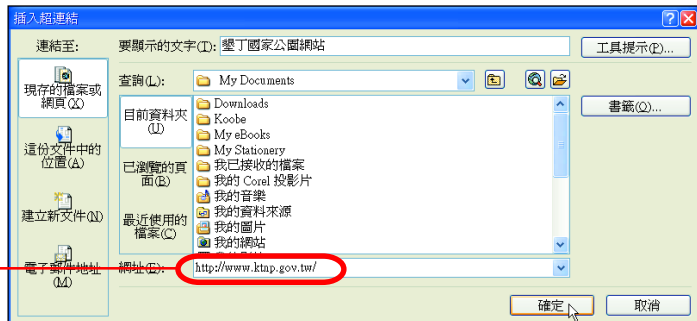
插入超連結

連結至:

要顯示的文字(T): 墾丁國家公園網站

工具提示(P)...

現存的檔案或網頁(X)

查詢(L): My Documents

目前資料夾(U)

已瀏覽的頁面(B)

最近使用的檔案(C)

Downloads
Koobe
My eBooks
My Stationery
我已接收的檔案
我的 Corel 投影片
我的音樂
我的資料來源
我的圖片
我的網站

書籤(O)...

這份文件中的位置(A)

建立新文件(N)

電子郵件地址(M)

網址(E): http://www.ktnp.gov.tw/

確定

取消